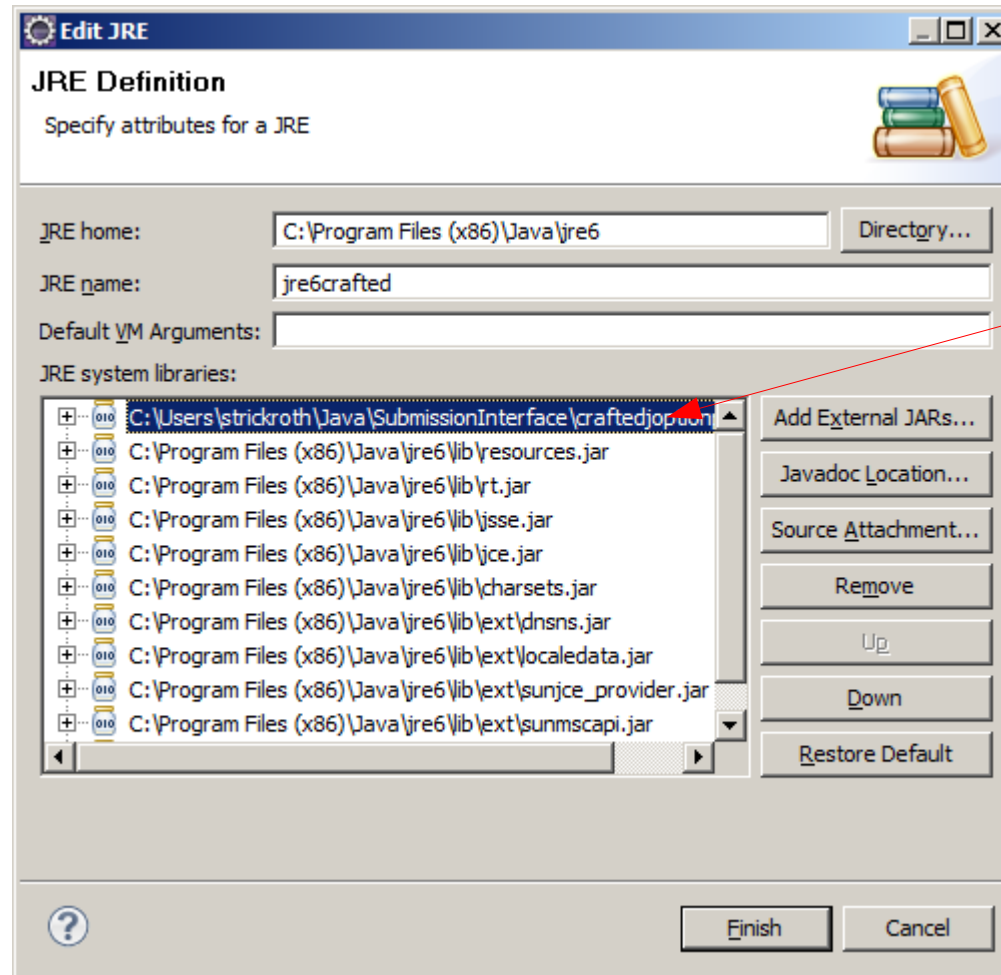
Edit JRE

JRE Definition

Specify attributes for a JRE

JRE home: C:\Program Files (x86)\Java\jre6 Directory...

JRE name: jre6crafted

Default VM Arguments:

JRE system libraries:

C:\Users\strickroth\Java\SubmissionInterface\craftedjoption
C:\Program Files (x86)\Java\jre6\lib\resources.jar
C:\Program Files (x86)\Java\jre6\lib\rt.jar
C:\Program Files (x86)\Java\jre6\lib\jsse.jar
C:\Program Files (x86)\Java\jre6\lib\jce.jar
C:\Program Files (x86)\Java\jre6\lib\charsets.jar
C:\Program Files (x86)\Java\jre6\lib\ext\dnsns.jar
C:\Program Files (x86)\Java\jre6\lib\ext\localedata.jar
C:\Program Files (x86)\Java\jre6\lib\ext\sunjce_provider.jar
C:\Program Files (x86)\Java\jre6\lib\ext\sunmscapi.jar

Add External JARs...
Javadoc Location...
Source Attachment...
Remove
Up
Down
Restore Default

Finish Cancel